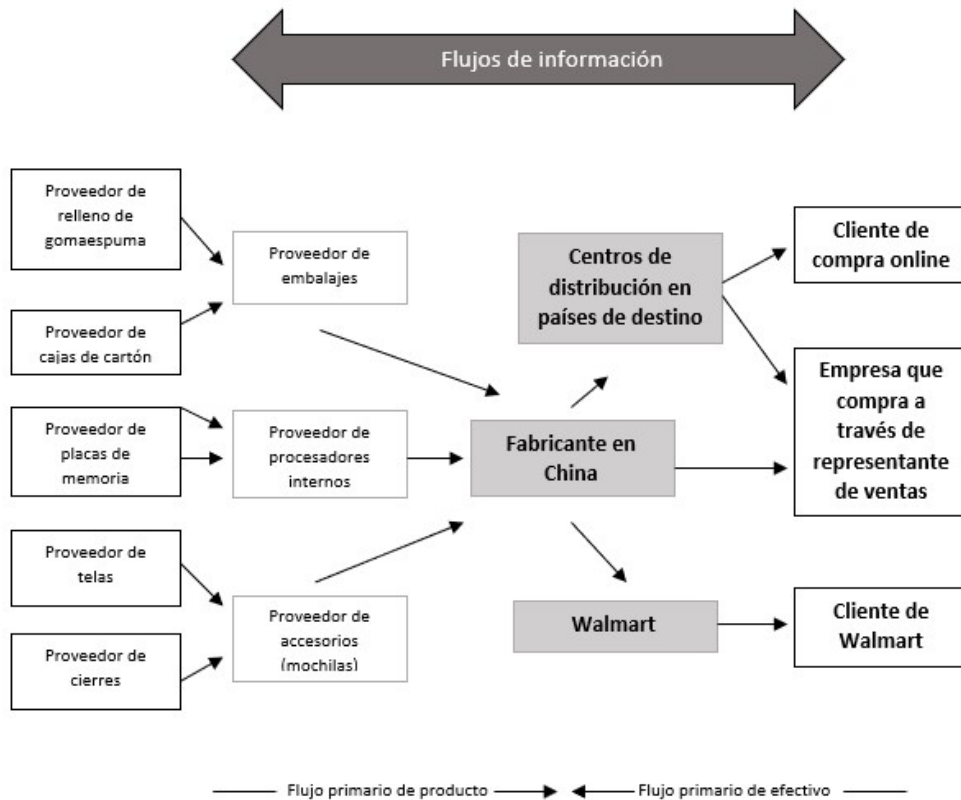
Flujos de información

Proveedor de relleno de gomaespuma

Proveedor de cajas de cartón

Proveedor de placas de memoria

Proveedor de telas

Proveedor de cierres

Proveedor de embalajes

Proveedor de procesadores internos

Proveedor de accesorios (mochilas)

Centros de distribución en países de destino

Fabricante en China

Walmart

Cliente de compra online

Empresa que compra a través de representante de ventas

Cliente de Walmart

Flujo primario de producto

Flujo primario de efectivo